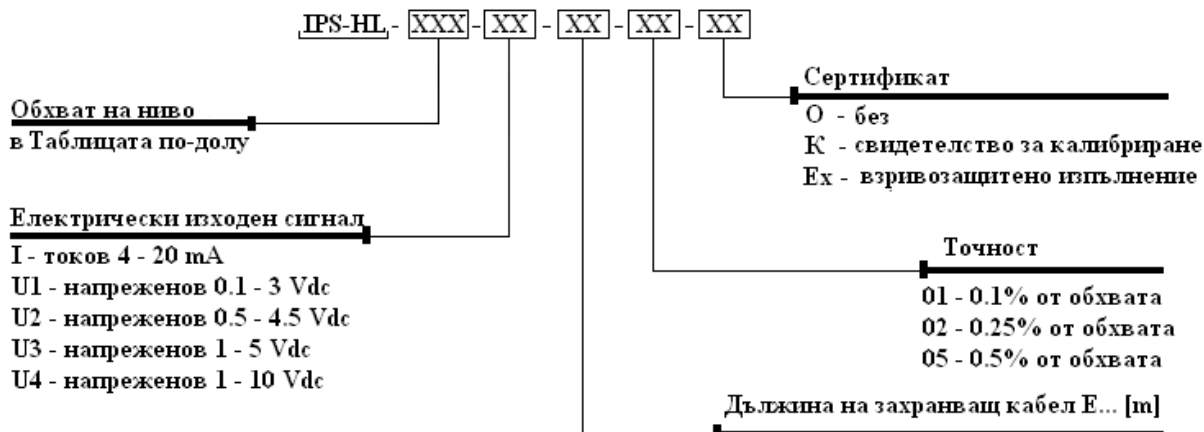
IPS-HL - XXX - XX - XX - XX - XX

Сертификат
О - без
К - свидетелство за калибриране
Ex - взривозащитено изпълнение

Обхват на ниво
в Таблицата по-долу

Електрически изходен сигнал
I - токов 4 - 20 mA
U1 - напреженов 0.1 - 3 Vdc
U2 - напреженов 0.5 - 4.5 Vdc
U3 - напреженов 1 - 5 Vdc
U4 - напреженов 1 - 10 Vdc

Точност
01 - 0.1% от обхвата
02 - 0.25% от обхвата
05 - 0.5% от обхвата

Дължина на захранващ кабел Е... [m]